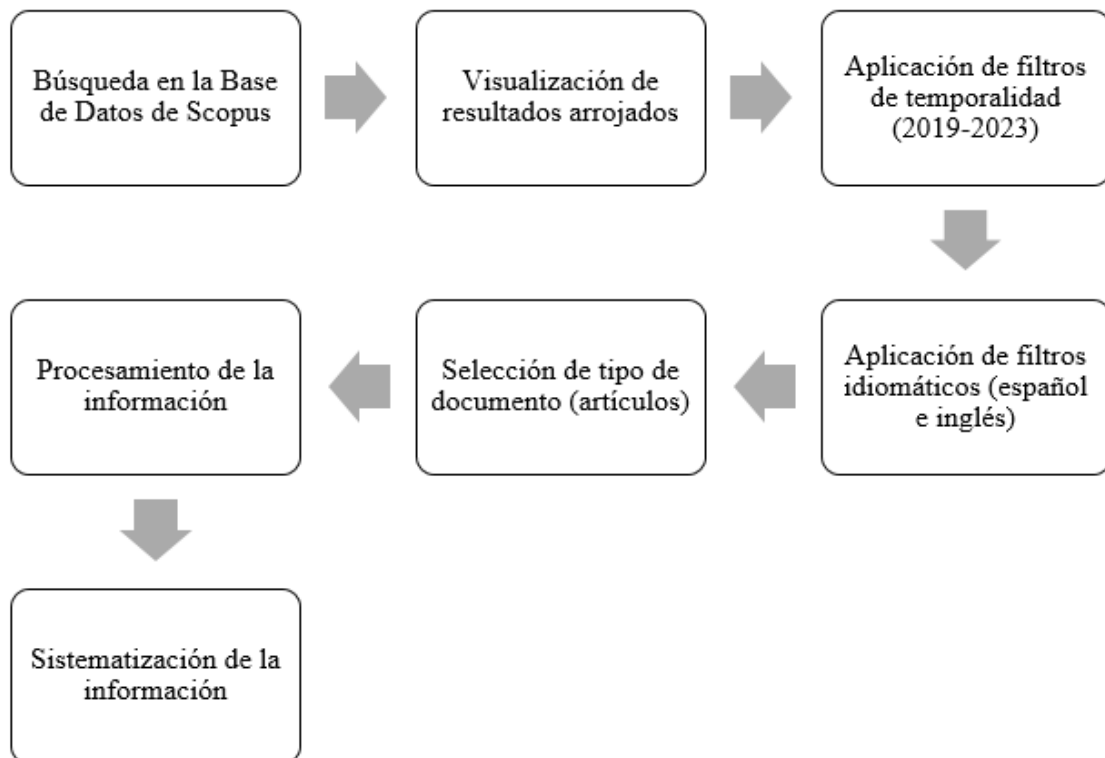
Búsqueda en la Base de Datos de Scopus

Visualización de resultados arrojados

Aplicación de filtros de temporalidad (2019-2023)

Aplicación de filtros idiomáticos (español e inglés)

Selección de tipo de documento (artículos)

Procesamiento de la información

Sistematización de la información